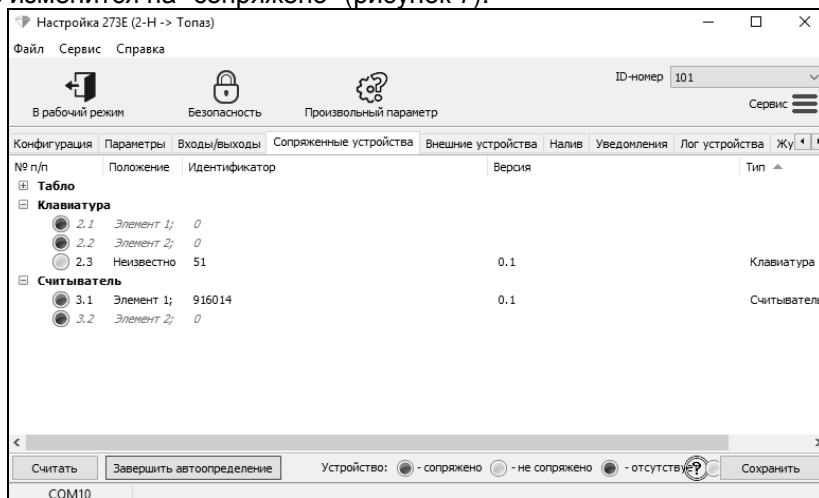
Настройка 273E (2-Н -> Топаз)

Файл Сервис Справка

В рабочий режим
Безопасность
Произвольный параметр

ID-номер 101

Сервис

Конфигурация | Параметры | Входы/выходы | Сопряженные устройства | Внешние устройства | Налив | Уведомления | Лог устройства | Жу

| № п/п | Положение | Идентификатор | Версия | Тип |
|---|---|---|---|---|
| Табло | | | | |
| Клавиатура | | | | |
| 2.1 | Элемент 1; | 0 | | |
| 2.2 | Элемент 2; | 0 | | |
| 2.3 | Неизвестно | 51 | 0.1 | Клавиатура |
| Считыватель | | | | |
| 3.1 | Элемент 1; | 916014 | 0.1 | Считыватель |
| 3.2 | Элемент 2; | 0 | | |

Считать
Завершить автоопределение
Устройство: - сопряжено - не сопряжено - отсутству
Сохранить

COM10